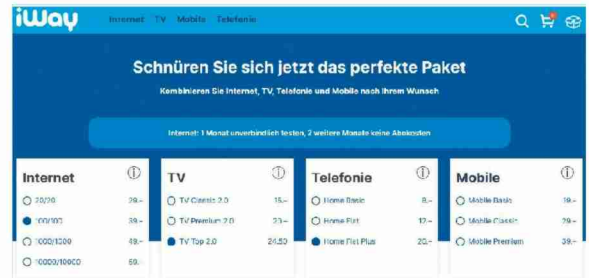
iWay Internet TV Mobile Telefonie

Schnüren Sie sich jetzt das perfekte Paket

Kombinieren Sie Internet, TV, Telefonie und Mobile nach Ihrem Wunsch

Internet: 1 Monat unverbindlich testen, 2 weitere Monate keine Abokosten

Internet
20/20 29.–
100/100 39.–
1000/1000 49.–
10000/10000 59.–

TV
TV Classic 2.0 15.–
TV Premium 2.0 23.–
TV Top 2.0 24.50

Telefonie
Home Basic 8.–
Home Flat 12.–
Home Flat Plus 20.–

Mobile
Mobile Basic 19.–
Mobile Classic 29.–
Mobile Premium 39.–